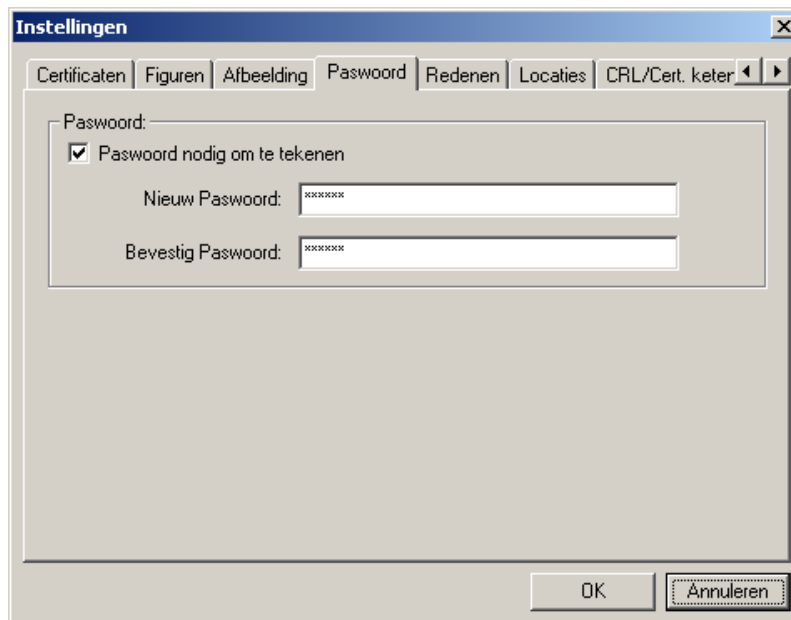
Instellingen

Certificaten | Figuren | Afbeelding | Paswoord | Redenen | Locaties | CRL/Cert. keter

Paswoord:

Paswoord nodig om te tekenen

Nieuw Paswoord: ******

Bevestig Paswoord: ******

OK

Annuleren